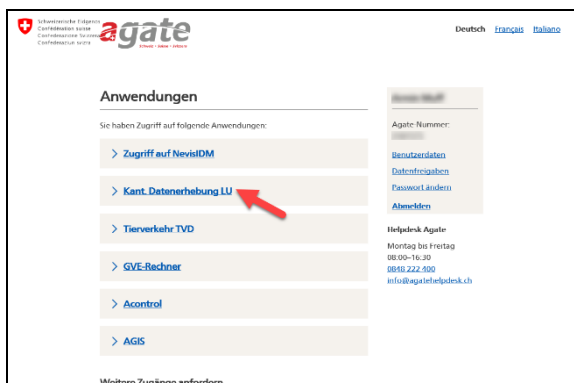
Schweizerische Eidgenossenschaft
Confédération suisse
Confederazione Svizzera
Confederaziun svizra

agate
Schweiz | Agrar | Lebensmittel

Deutsch Français Italiano

Anwendungen

Sie haben Zugriff auf folgende Anwendungen:

> Zugriff auf NevisIDM

> Kant. Datenerhebung LU

> Tierverkehr TVD

> GVE-Rechner

> Acontrol

> AGIS

Weitere Zugänge anfordern

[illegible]

Agate-Nummer:
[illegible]

Benutzerdaten
Datenfreigaben
Passwort ändern
Abmelden

Helpdesk Agate
Montag bis Freitag
08:00–16:30
0848 222 400
info@agatehelpdesk.ch